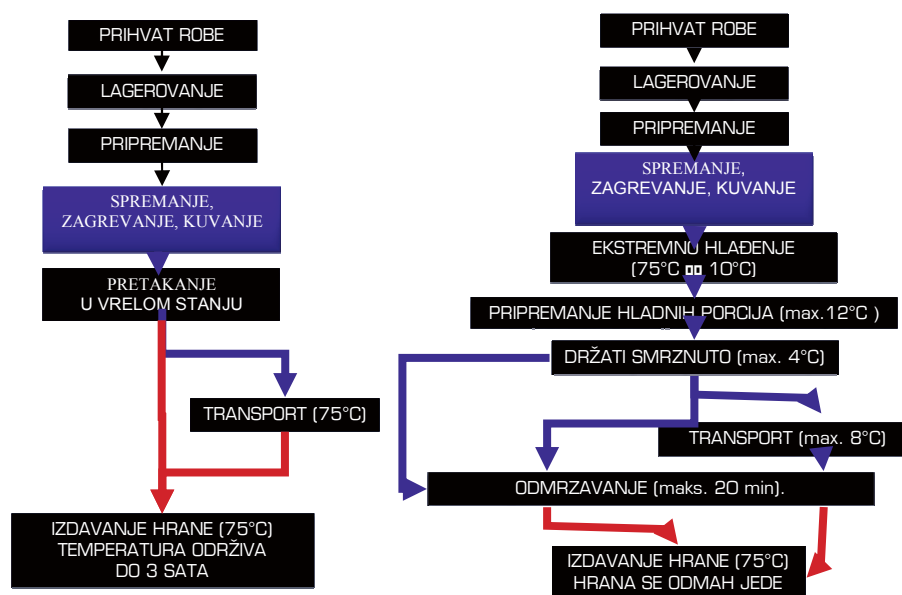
PRIHVAT ROBE

LAGEROVANJE

PRIPREMANJE

SPREMANJE, ZAGREVANJE, KUVANJE

PRETAKANJE U VRELOM STANJU

TRANSPORT (75°C)

IZDAVANJE HRANE (75°C) TEMPERATURA ODRŽIVA DO 3 SATA

PRIHVAT ROBE

LAGEROVANJE

PRIPREMANJE

SPREMANJE, ZAGREVANJE, KUVANJE

EKSTREMNO HLAĐENJE (75°C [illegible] 10°C)

PRIPREMANJE HLADNIH PORCIJA (max.12°C )

DRŽATI SMRZNUTO (max. 4°C)

TRANSPORT (max. 8°C)

ODMRZAVANJE (maks. 20 min).

IZDAVANJE HRANE (75°C) HRANA SE ODMAH JEDE